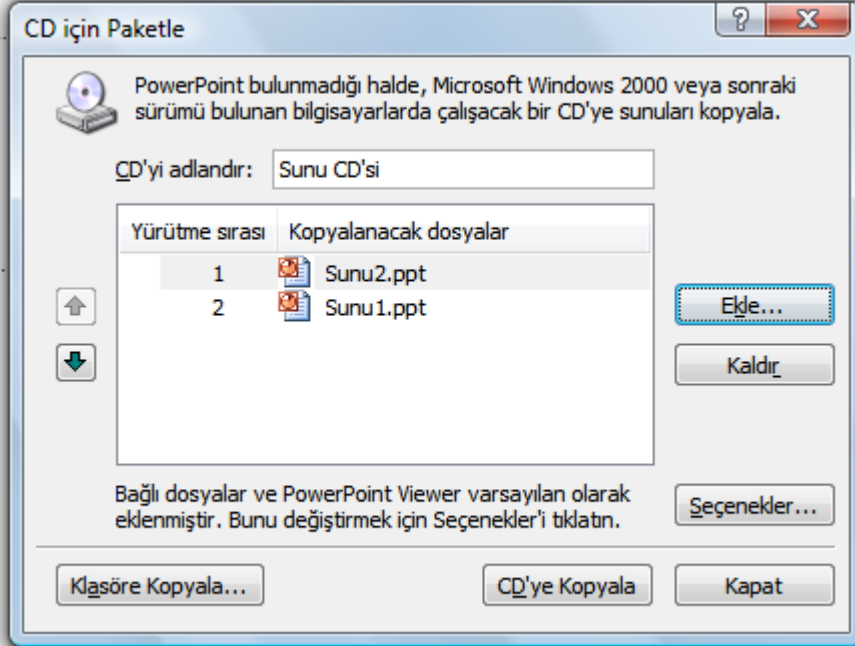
CD için Paketle

?

X

PowerPoint bulunmadığı halde, Microsoft Windows 2000 veya sonraki sürümü bulunan bilgisayarlarda çalışacak bir CD'ye sunuları kopyala.

CD'yi adlandır: Sunu CD'si

| Yürütme sırası | Kopyalanacak dosyalar |
|---|---|
| 1 | Sunu2.ppt |
| 2 | Sunu1.ppt |

Ekle...

Kaldır

Bağlı dosyalar ve PowerPoint Viewer varsayılan olarak eklenmiştir. Bunu değiştirmek için Seçenekler'i tıklatın.

Seçenekler...

Klasöre Kopyala...

CD'ye Kopyala

Kapat